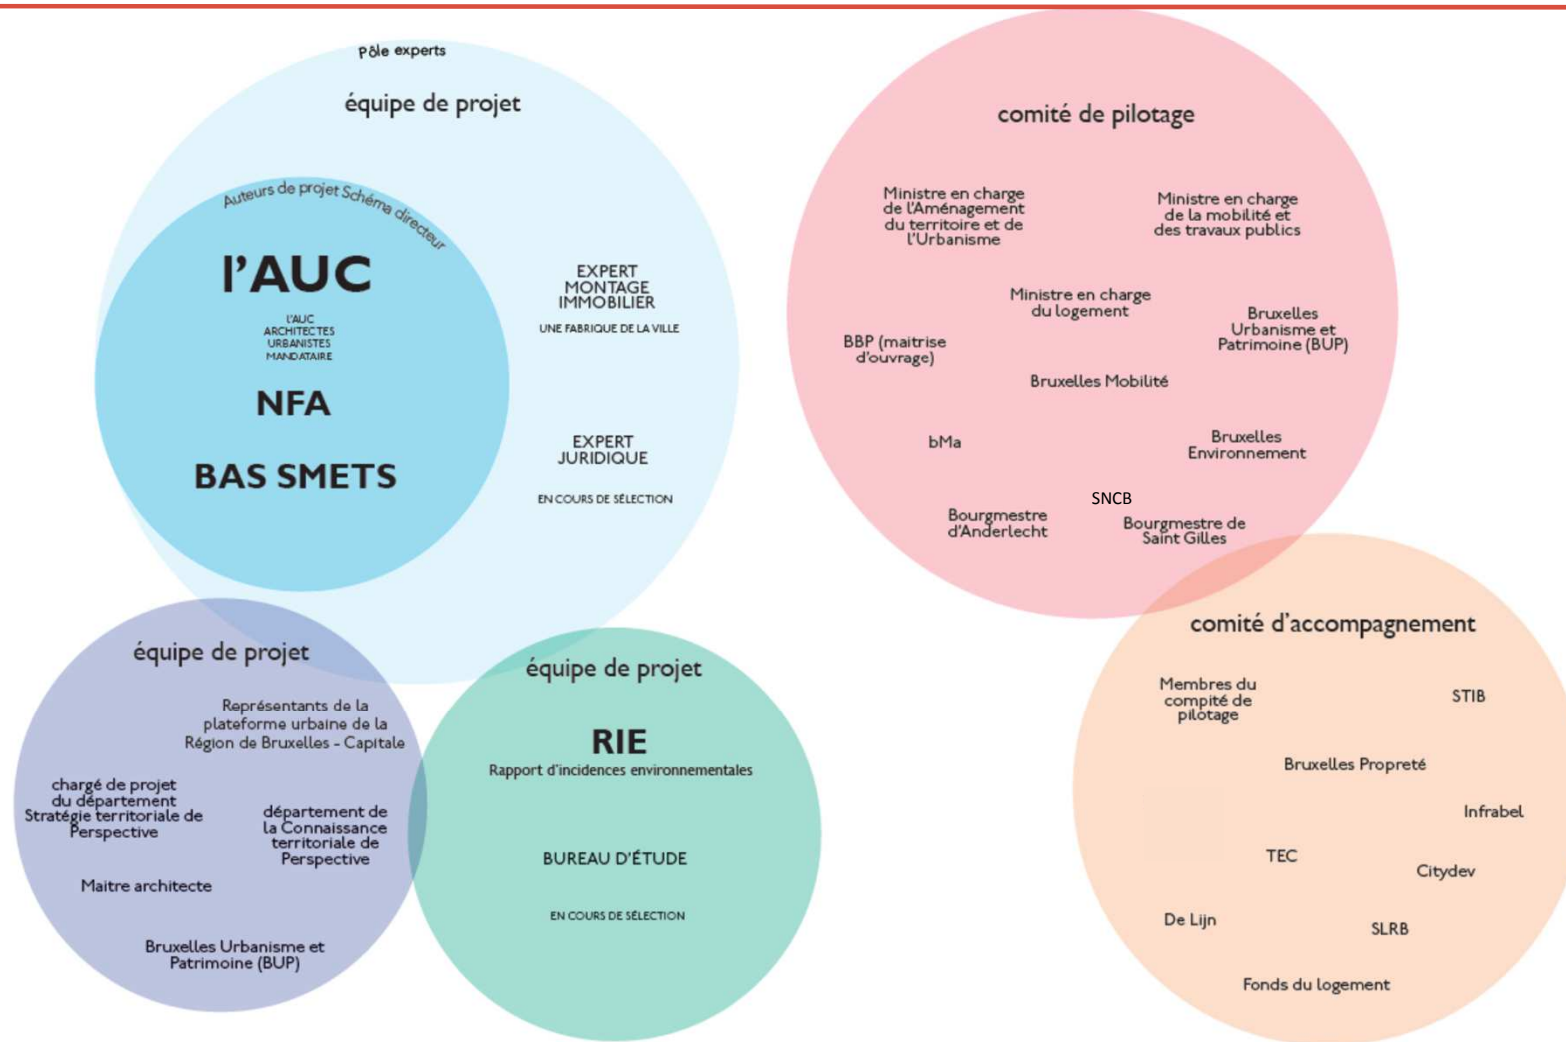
Pôle experts

équipe de projet

Auteurs de projet Schéma directeur

l'AUC

L'AUC
ARCHITECTES
URBANISTES
MANDATAIRE

NFA

BAS SMETS

EXPERT
MONTAGE
IMMOBILIER

UNE FABRIQUE DE LA VILLE

EXPERT
JURIDIQUE

EN COURS DE SÉLECTION

comité de pilotage

Ministre en charge de l'Aménagement du territoire et de l'Urbanisme

Ministre en charge de la mobilité et des travaux publics

Ministre en charge du logement

BBP (maitrise d'ouvrage)

Bruxelles Urbanisme et Patrimoine (BUP)

Bruxelles Mobilité

bMa

Bruxelles Environnement

SNCB

Bourgmestre d'Anderlecht

Bourgmestre de Saint Gilles

équipe de projet

Représentants de la plateforme urbaine de la Région de Bruxelles - Capitale

chargé de projet du département Stratégie territoriale de Perspective

département de la Connaissance territoriale de Perspective

Maitre architecte

Bruxelles Urbanisme et Patrimoine (BUP)

équipe de projet

RIE

Rapport d'incidences environnementales

BUREAU D'ÉTUDE

EN COURS DE SÉLECTION

comité d'accompagnement

Membres du compité de pilotage

STIB

Bruxelles Propreté

Infrabel

TEC

Citydev

De Lijn

SLRB

Fonds du logement